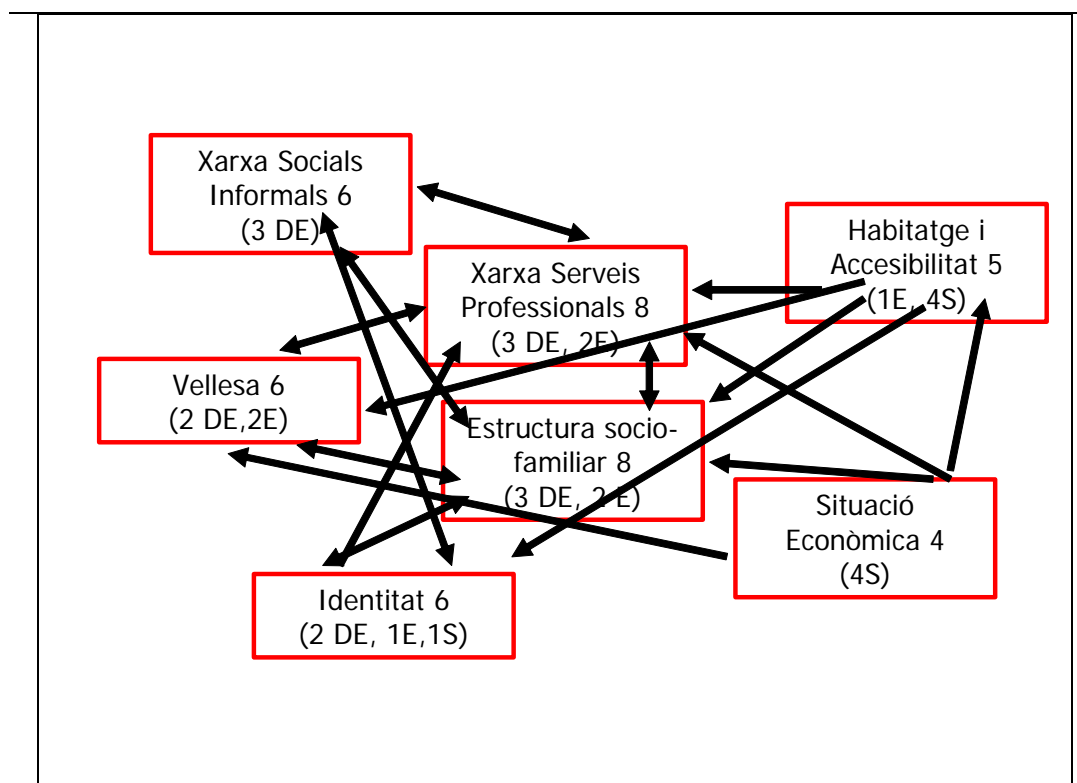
Xarxa Socials Informals 6 (3 DE)

Xarxa Serveis Professionals 8 (3 DE, 2E)

Habitatge i Accesibilitat 5 (1E, 4S)

Vellesa 6 (2 DE,2E)

Estructura socio-familiar 8 (3 DE, 2 E)

Situació Econòmica 4 (4S)

Identitat 6 (2 DE, 1E,1S)